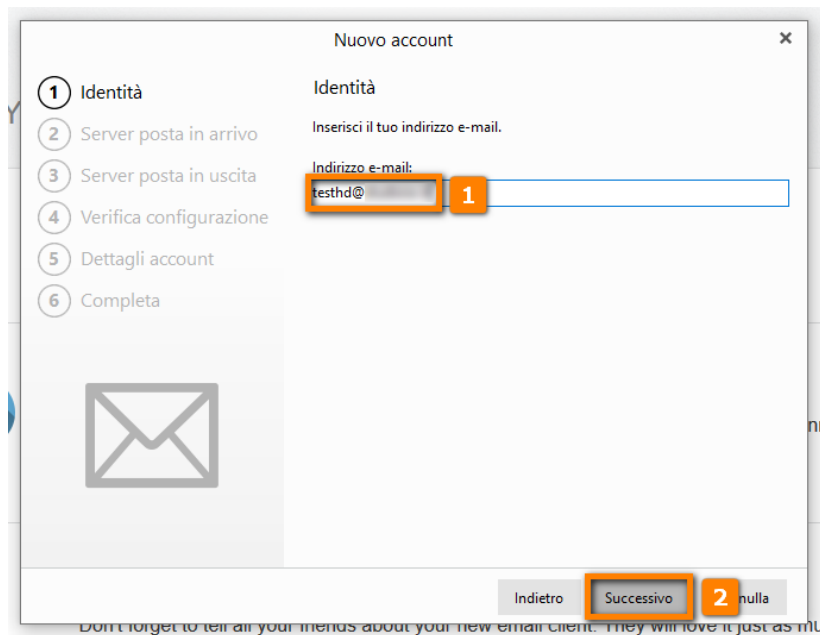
Nuovo account

×

1 Identità
2 Server posta in arrivo
3 Server posta in uscita
4 Verifica configurazione
5 Dettagli account
6 Completa

Identità

Inserisci il tuo indirizzo e-mail.

Indirizzo e-mail:

testhd@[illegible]

1

Indietro

Successivo

2

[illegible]nulla

Don't forget to tell all your friends about your new email client. They will love it just as m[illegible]